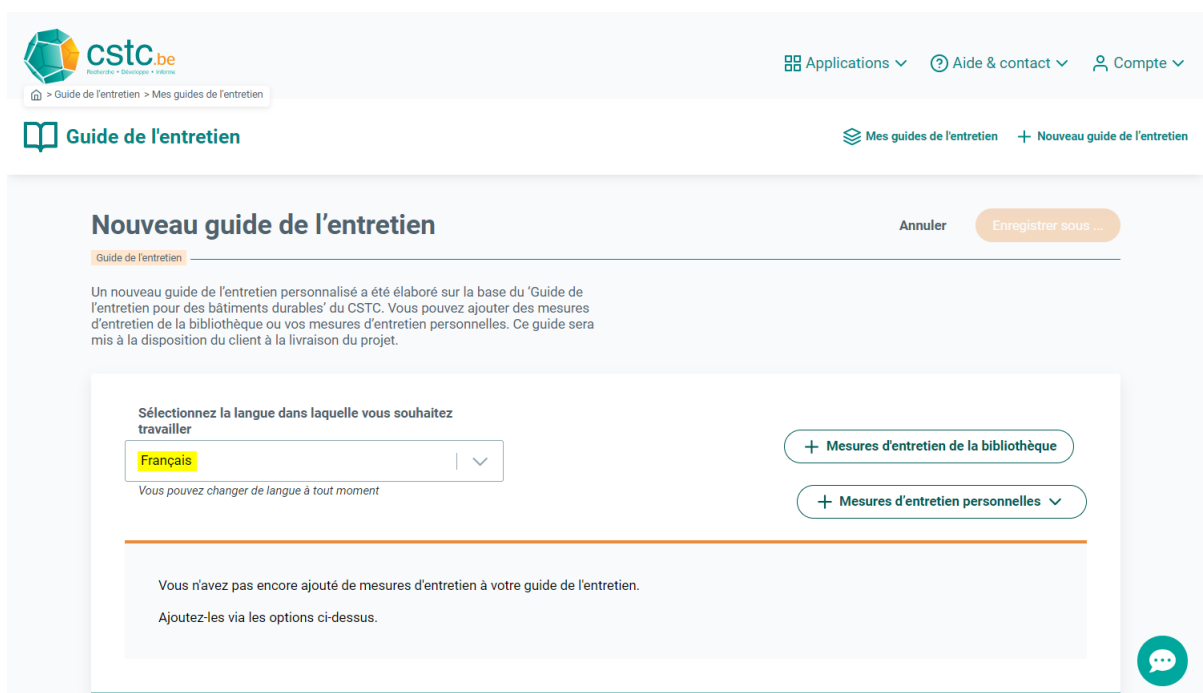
cstc.be
Recherche • Développe • Informe

Applications Aide & contact Compte

> Guide de l'entretien > Mes guides de l'entretien

Guide de l'entretien

Mes guides de l'entretien + Nouveau guide de l'entretien

Nouveau guide de l’entretien

Annuler Enregistrer sous ...

Guide de l'entretien

Un nouveau guide de l’entretien personnalisé a été élaboré sur la base du ‘Guide de l’entretien pour des bâtiments durables’ du CSTC. Vous pouvez ajouter des mesures d’entretien de la bibliothèque ou vos mesures d’entretien personnelles. Ce guide sera mis à la disposition du client à la livraison du projet.

Sélectionnez la langue dans laquelle vous souhaitez travailler

Français

Vous pouvez changer de langue à tout moment

+ Mesures d'entretien de la bibliothèque

+ Mesures d’entretien personnelles

Vous n’avez pas encore ajouté de mesures d’entretien à votre guide de l’entretien.

Ajoutez-les via les options ci-dessus.